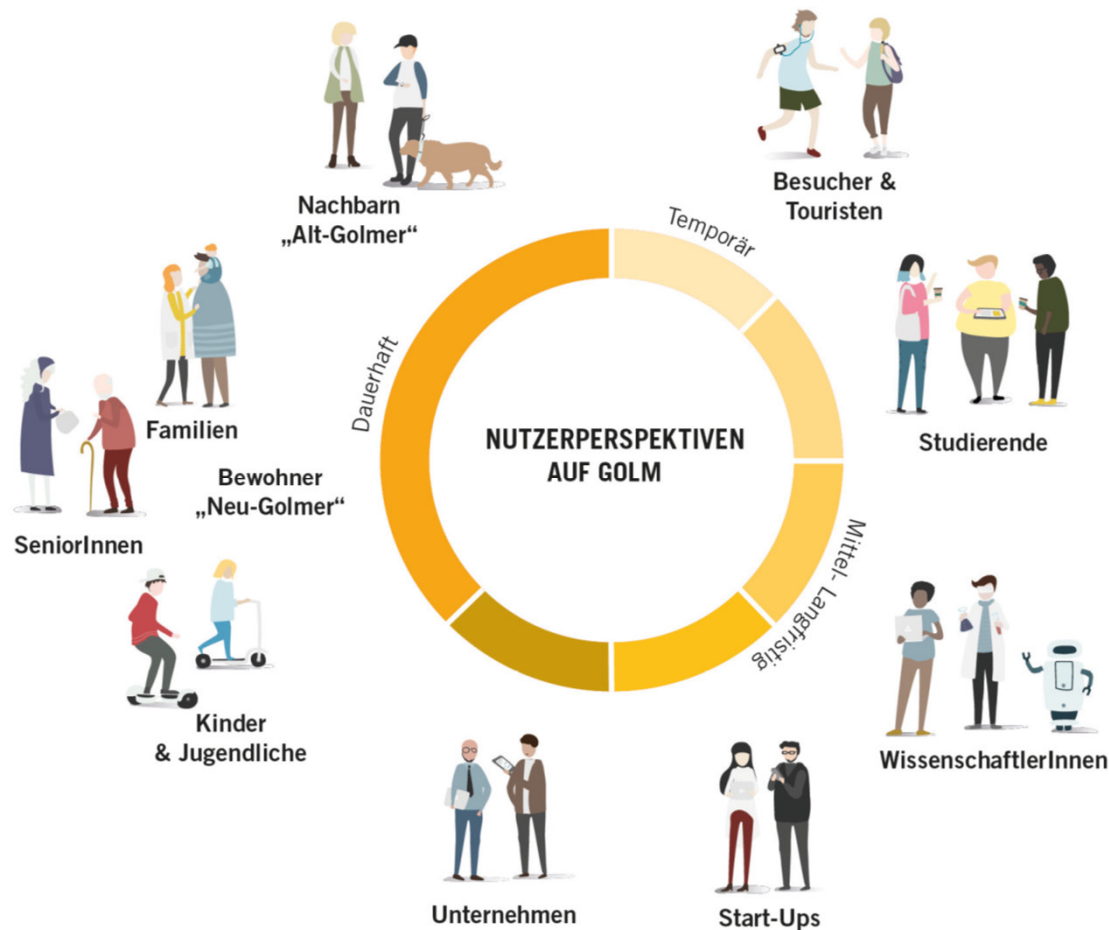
NUTZERPERSPEKTIVEN AUF GOLM

Temporär

Mittel-Langfristig

Dauerhaft

Nachbarn „Alt-Golmer“

Besucher & Touristen

Studierende

WissenschaftlerInnen

Start-Ups

Unternehmen

Kinder & Jugendliche

SeniorInnen

Bewohner „Neu-Golmer“

Familien